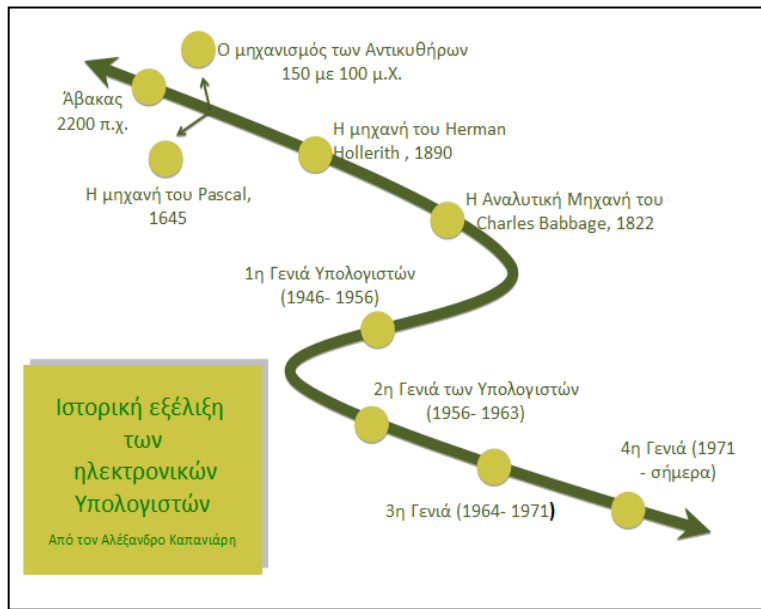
Ο μηχανισμός των Αντικυθήρων
150 με 100 μ.Χ.

Άβακας
2200 π.χ.

Η μηχανή του Herman
Hollerith , 1890

Η μηχανή του Pascal,
1645

Η Αναλυτική Μηχανή του
Charles Babbage, 1822

1η Γενιά Υπολογιστών
(1946- 1956)

Ιστορική εξέλιξη
των
ηλεκτρονικών
Υπολογιστών

Από τον Αλέξανδρο Καπανιάρη

2η Γενιά των Υπολογιστών
(1956- 1963)

4η Γενιά (1971
- σήμερα)

3η Γενιά (1964- 1971)